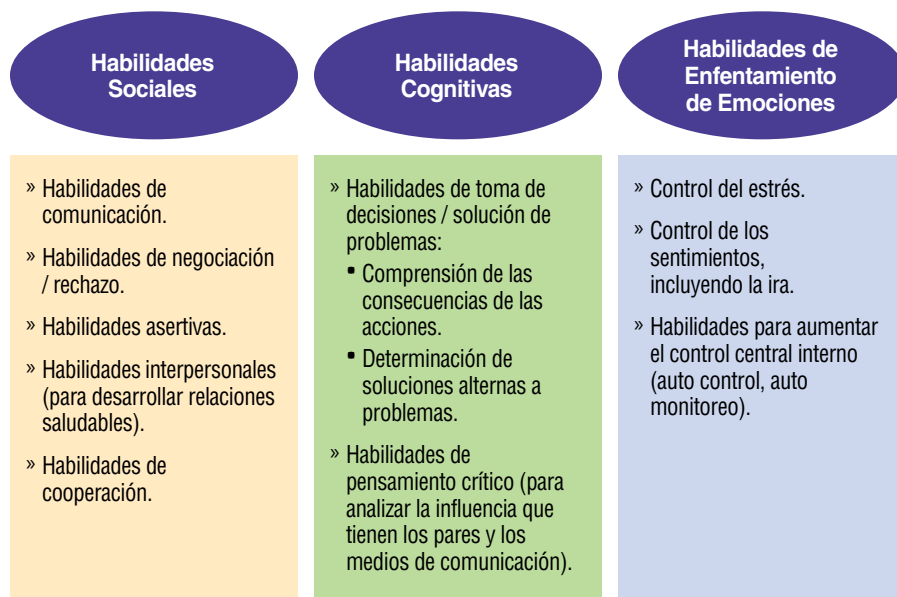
Habilidades Sociales

» Habilidades de comunicación.

» Habilidades de negociación / rechazo.

» Habilidades asertivas.

» Habilidades interpersonales (para desarrollar relaciones saludables).

» Habilidades de cooperación.

Habilidades Cognitivas

» Habilidades de toma de decisiones / solución de problemas:

▪ Comprensión de las consecuencias de las acciones.

▪ Determinación de soluciones alternas a problemas.

» Habilidades de pensamiento crítico (para analizar la influencia que tienen los pares y los medios de comunicación).

Habilidades de Enfentamiento de Emociones

» Control del estrés.

» Control de los sentimientos, incluyendo la ira.

» Habilidades para aumentar el control central interno (auto control, auto monitoreo).